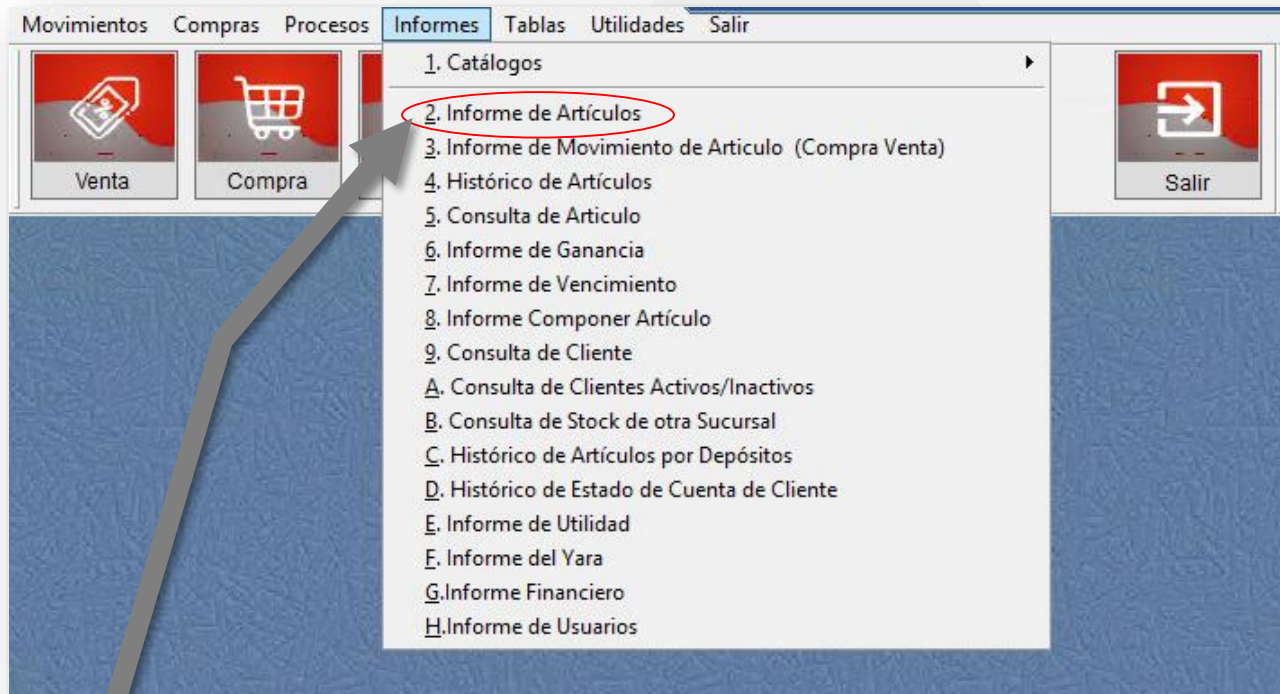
Movimientos Compras Procesos Informes Tablas Utilidades Salir

Venta
Compra
Salir

1. Catálogos
2. Informe de Artículos
3. Informe de Movimiento de Articulo (Compra Venta)
4. Histórico de Artículos
5. Consulta de Articulo
6. Informe de Ganancia
7. Informe de Vencimiento
8. Informe Componer Artículo
9. Consulta de Cliente
A. Consulta de Clientes Activos/Inactivos
B. Consulta de Stock de otra Sucursal
C. Histórico de Artículos por Depósitos
D. Histórico de Estado de Cuenta de Cliente
E. Informe de Utilidad
F. Informe del Yara
G.Informe Financiero
H.Informe de Usuarios